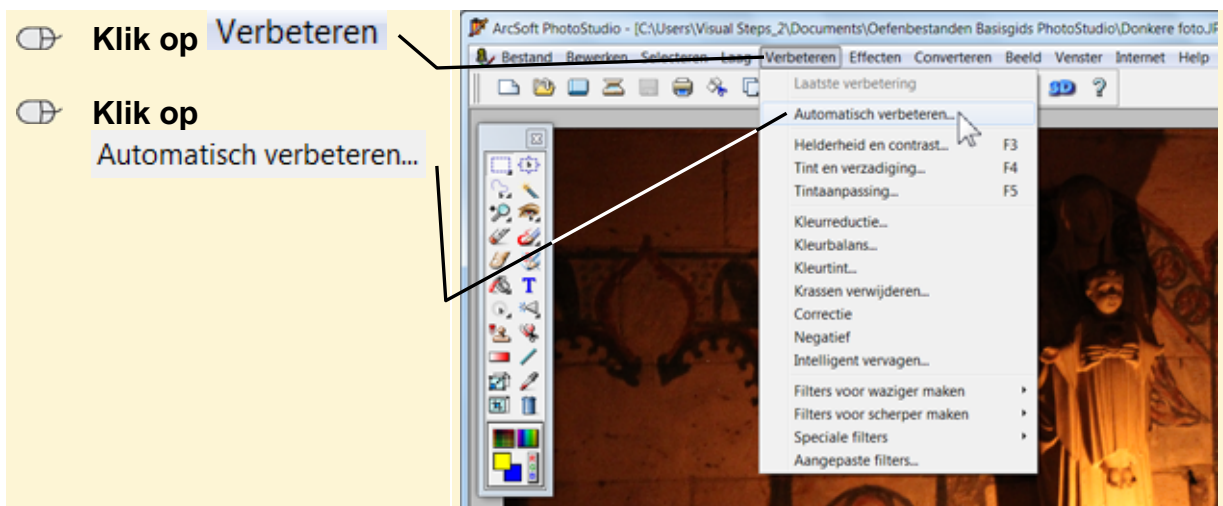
Klik op Verbeteren

Klik op Automatisch verbeteren...

ArcSoft PhotoStudio - [C:\Users\Visual Steps_2\Documents\Oefenbestanden Basisgids PhotoStudio\Donkere foto.JP

Bestand Bewerken Selecteren Laag Verbeteren Effecten Converteren Beeld Venster Internet Help

Laatste verbetering
Automatisch verbeteren...
Helderheid en contrast... F3
Tint en verzadiging... F4
Tintaanpassing... F5
Kleurreductie...
Kleurbalans...
Kleurtint...
Krassen verwijderen...
Correctie
Negatief
Intelligent vervagen...
Filters voor waziger maken
Filters voor scherper maken
Speciale filters
Aangepaste filters...

T